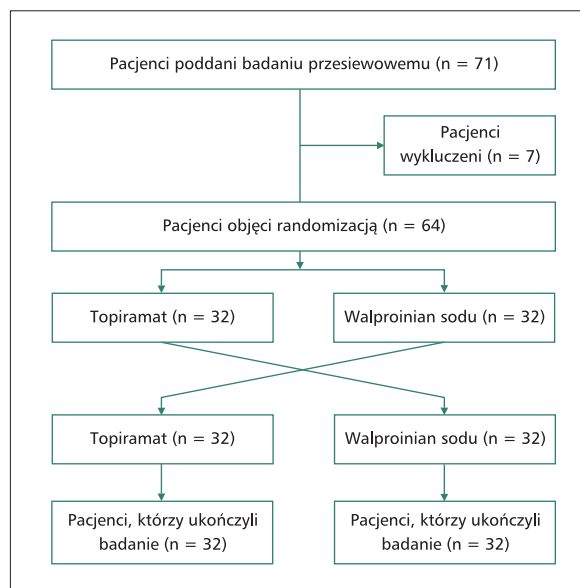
Pacjenci poddani badaniu przesiewowemu (n = 71)

Pacjenci wykluczeni (n = 7)

Pacjenci objęci randomizacją (n = 64)

Topiramat (n = 32)

Walproinian sodu (n = 32)

Topiramat (n = 32)

Walproinian sodu (n = 32)

Pacjenci, którzy ukończyli badanie (n = 32)

Pacjenci, którzy ukończyli badanie (n = 32)